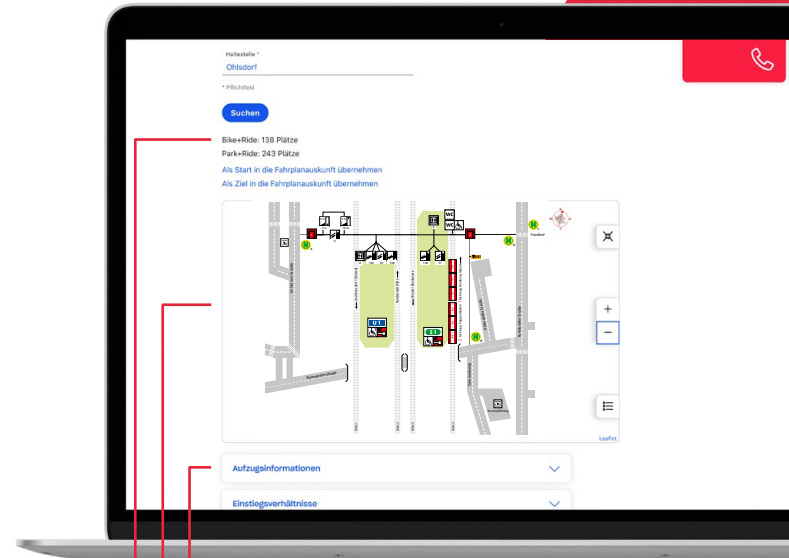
Haltestelle *
Ohlsdorf

* Pflichtfeld

Suchen

Bike+Ride: 138 Plätze
Park+Ride: 243 Plätze

Als Start in die Fahrplanauskunft übernehmen
Als Ziel in die Fahrplanauskunft übernehmen

U1
S1

+
−

Leaflet

Aufzugsinformationen

Einstiegsverhältnisse